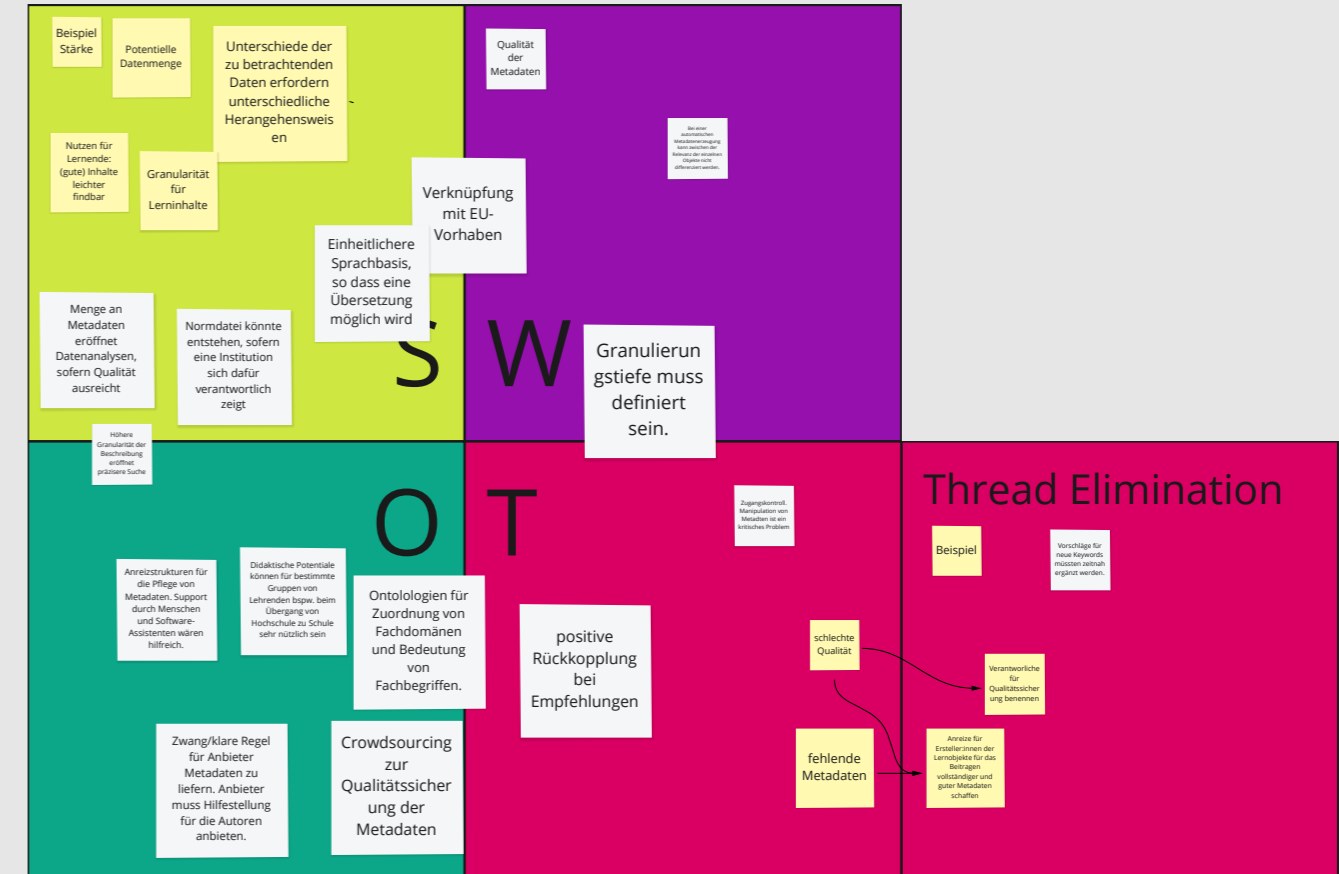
Beispiel Stärke

Potentielle Datenmenge

Unterschiede der zu betrachtenden Daten erfordern unterschiedliche Herangehensweisen

Nutzen für Lernende: (gute) Inhalte leichter findbar

Granularität für Lerninhalte

Verknüpfung mit EU-Vorhaben

Einheitlichere Sprachbasis, so dass eine Übersetzung möglich wird

Menge an Metadaten eröffnet Datenanalysen, sofern Qualität ausreicht

Normdatei könnte entstehen, sofern eine Institution sich dafür verantwortlich zeigt

S

Qualität der Metadaten

Bei einer automatischen Metadatenerzeugung kann zwischen der Relevanz der einzelnen Objekte nicht differenziert werden.

W

Granulierungstiefe muss definiert sein.

Höhere Granularität der Beschreibung eröffnet präzisere Suche

O

Anreizstrukturen für die Pflege von Metadaten. Support durch Menschen und Software-Assistenten wären hilfreich.

Didaktische Potentiale können für bestimmte Gruppen von Lehrenden bspw. beim Übergang von Hochschule zu Schule sehr nützlich sein

Ontolologien für Zuordnung von Fachdomänen und Bedeutung von Fachbegriffen.

Zwang/klare Regel für Anbieter Metadaten zu liefern. Anbieter muss Hilfestellung für die Autoren anbieten.

Crowdsourcing zur Qualitätssicherung der Metadaten

T

Zugangskontroll. Manipulation von Metadten ist ein kritisches Problem

positive Rückkopplung bei Empfehlungen

schlechte Qualität

fehlende Metadaten

Thread Elimination

Beispiel

Vorschläge für neue Keywords müssten zeitnah ergänzt werden.

Verantworliche für Qualitätssicherung benennen

Anreize für Ersteller:innen der Lernobjekte für das Beitragen vollständiger und guter Metadaten schaffen